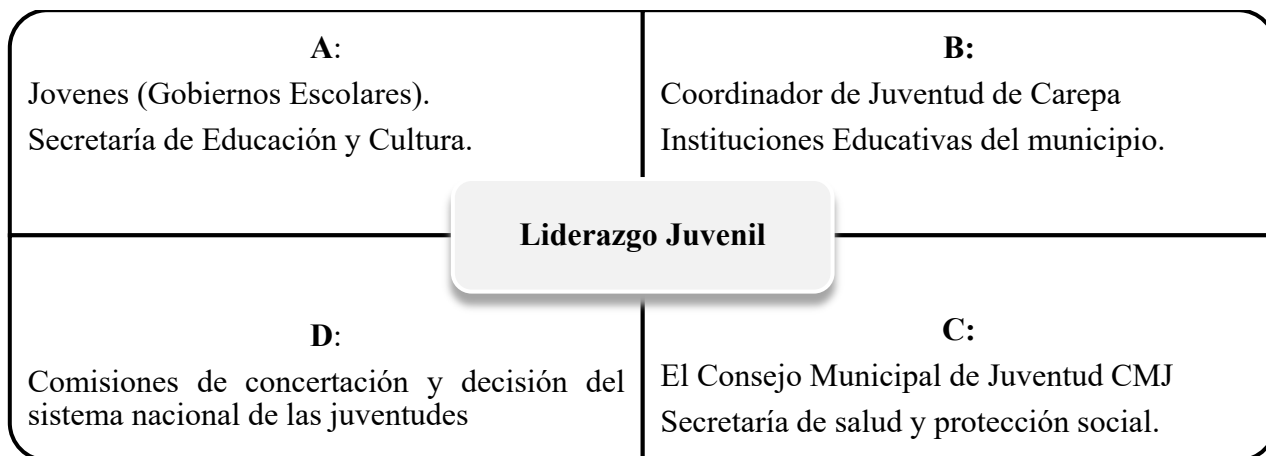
**A**:
Jovenes (Gobiernos Escolares).
Secretaría de Educación y Cultura.

**B:**
Coordinador de Juventud de Carepa
Instituciones Educativas del municipio.

**Liderazgo Juvenil**

**D**:
Comisiones de concertación y decisión del sistema nacional de las juventudes

**C:**
El Consejo Municipal de Juventud CMJ
Secretaría de salud y protección social.